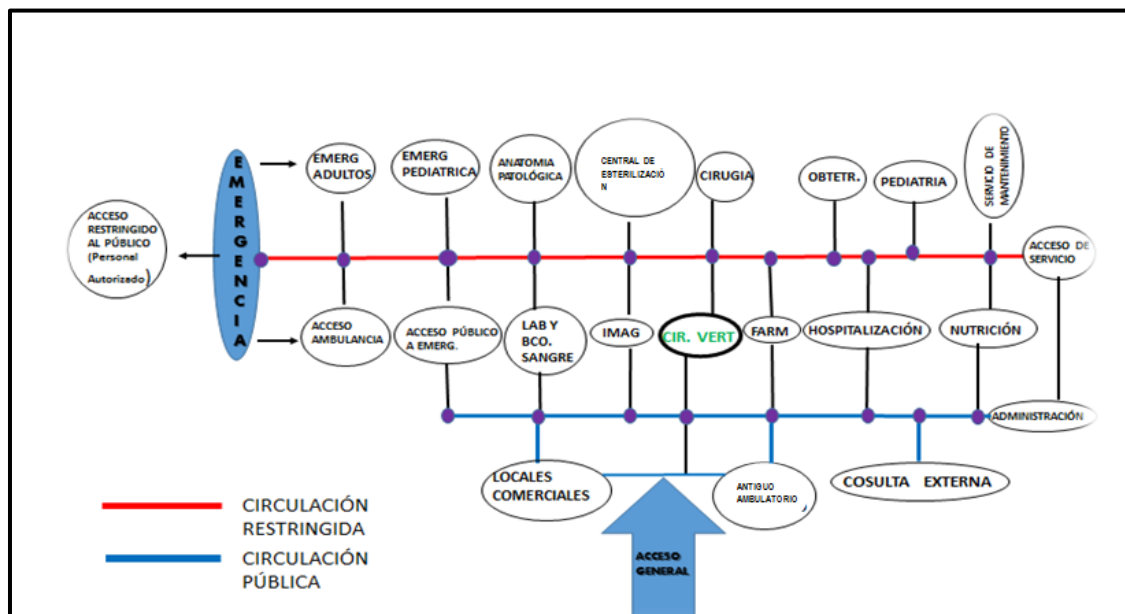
EMERGENCIA

EMERG ADULTOS

EMERG PEDIATRICA

ANATOMIA PATOLÓGICA

CENTRAL DE ESTERILIZACIÓN

CIRUGIA

OBTETR.

PEDIATRIA

SERVICIO DE MANTENIMIENTO

ACCESO RESTRINGIDO AL PÚBLICO (Personal Autorizado)

ACCESO DE SERVICIO

ACCESO AMBULANCIA

ACCESO PÚBLICO A EMERG.

LAB Y BCO. SANGRE

IMAG

CIR. VERT

FARM

HOSPITALIZACIÓN

NUTRICIÓN

ADMINISTRACIÓN

LOCALES COMERCIALES

ANTIGUO AMBULATORIO

COSULTA EXTERNA

ACCESO GENERAL

CIRCULACIÓN RESTRINGIDA

CIRCULACIÓN PÚBLICA